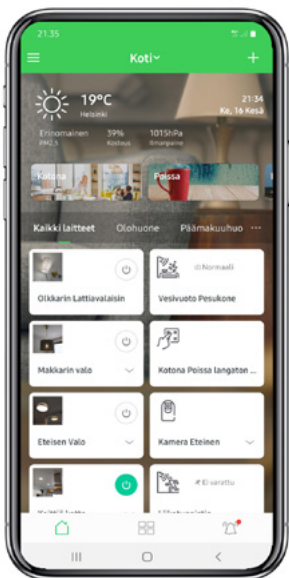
21.35

Koti

19°C
Helsinki

21:34
Ke, 16 Kesä

Erinomainen
PM2.5

39%
Kosteus

1015hPa
Ilmanpaine

Kotona

Poissa

Kaikki laitteet
Olohuone
Päämakuuhuo

Olkkarin Lattiavalaisin

Normaali
Vesivuoto Pesukone

Makkarin valo

Kotona Poissa langaton ...

Eteisen Valo

Kamera Eteinen

Ei varattu

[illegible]

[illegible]